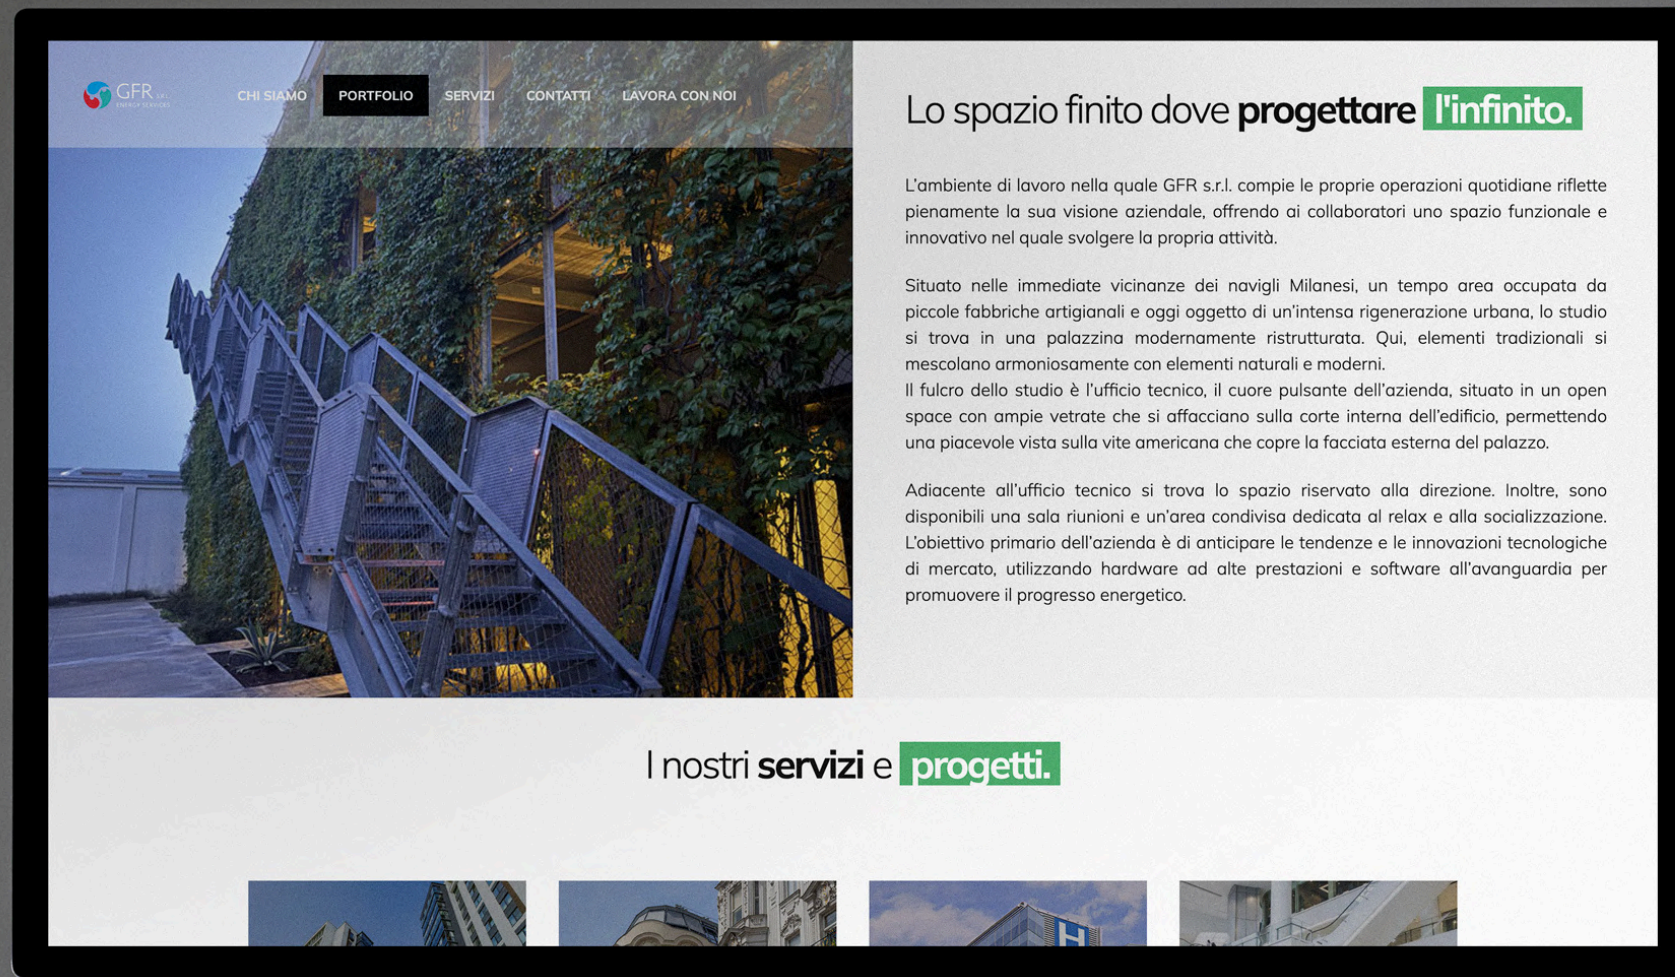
GFR S.r.l. ENERGY SERVICES

CHI SIAMO PORTFOLIO SERVIZI CONTATTI LAVORA CON NOI

Lo spazio finito dove progettare l'infinito.

L'ambiente di lavoro nella quale GFR s.r.l. compie le proprie operazioni quotidiane riflette pienamente la sua visione aziendale, offrendo ai collaboratori uno spazio funzionale e innovativo nel quale svolgere la propria attività.

Situato nelle immediate vicinanze dei navigli Milanesi, un tempo area occupata da piccole fabbriche artigianali e oggi oggetto di un'intensa rigenerazione urbana, lo studio si trova in una palazzina modernamente ristrutturata. Qui, elementi tradizionali si mescolano armoniosamente con elementi naturali e moderni.
Il fulcro dello studio è l'ufficio tecnico, il cuore pulsante dell'azienda, situato in un open space con ampie vetrate che si affacciano sulla corte interna dell'edificio, permettendo una piacevole vista sulla vite americana che copre la facciata esterna del palazzo.

Adiacente all'ufficio tecnico si trova lo spazio riservato alla direzione. Inoltre, sono disponibili una sala riunioni e un'area condivisa dedicata al relax e alla socializzazione. L'obiettivo primario dell'azienda è di anticipare le tendenze e le innovazioni tecnologiche di mercato, utilizzando hardware ad alte prestazioni e software all'avanguardia per promuovere il progresso energetico.

I nostri servizi e progetti.